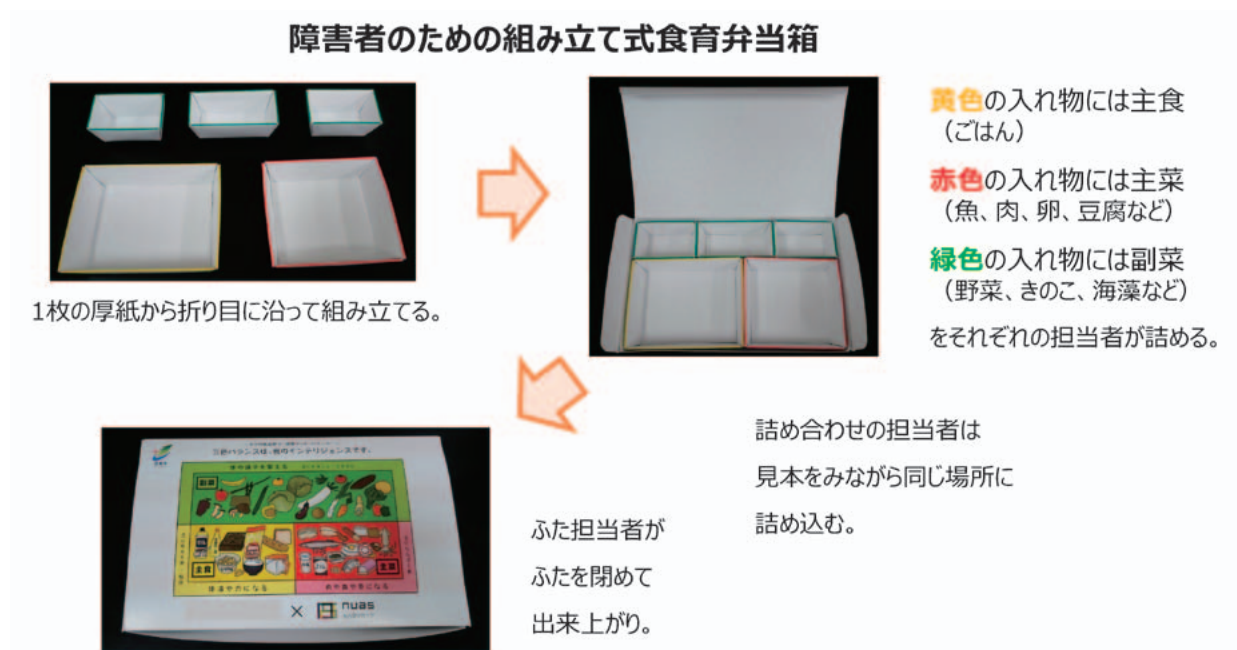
障害者のための組み立て式食育弁当箱

1枚の厚紙から折り目に沿って組み立てる。

黄色の入れ物には主食
（ごはん）

赤色の入れ物には主菜
（魚、肉、卵、豆腐など）

緑色の入れ物には副菜
（野菜、きのこ、海藻など）

をそれぞれの担当者が詰める。

詰め合わせの担当者は
見本をみながら同じ場所に
詰め込む。

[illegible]

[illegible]

副菜

主食

主菜

× nuas

ふた担当者が
ふたを閉めて
出来上がり。